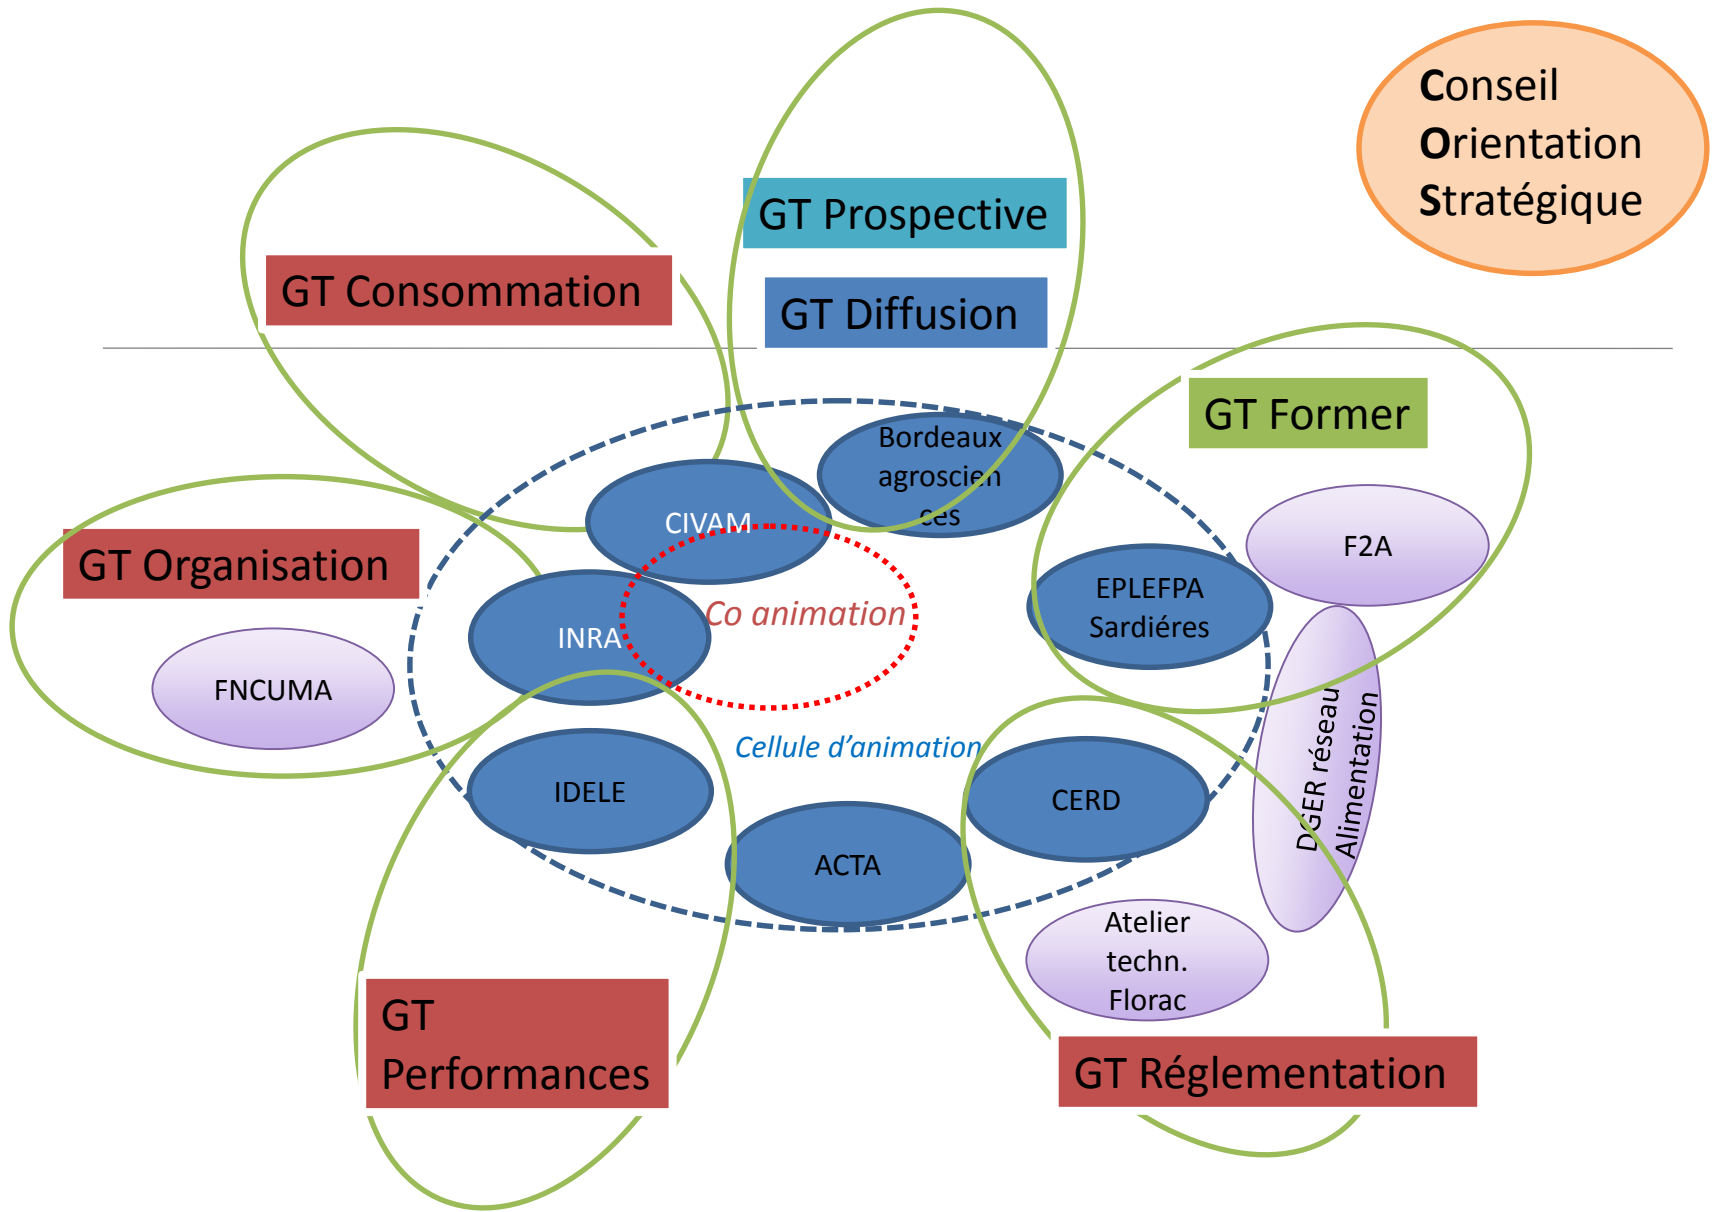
Conseil Orientation Stratégique

GT Prospective

GT Consommation

GT Diffusion

GT Former

Bordeaux agrosciences

CIVAM

F2A

GT Organisation

EPLEFPA Sardiéres

INRA

Co animation

FNCUMA

DGER réseau Alimentation

Cellule d'animation

IDELE

CERD

ACTA

Atelier techn. Florac

GT Performances

GT Réglementation